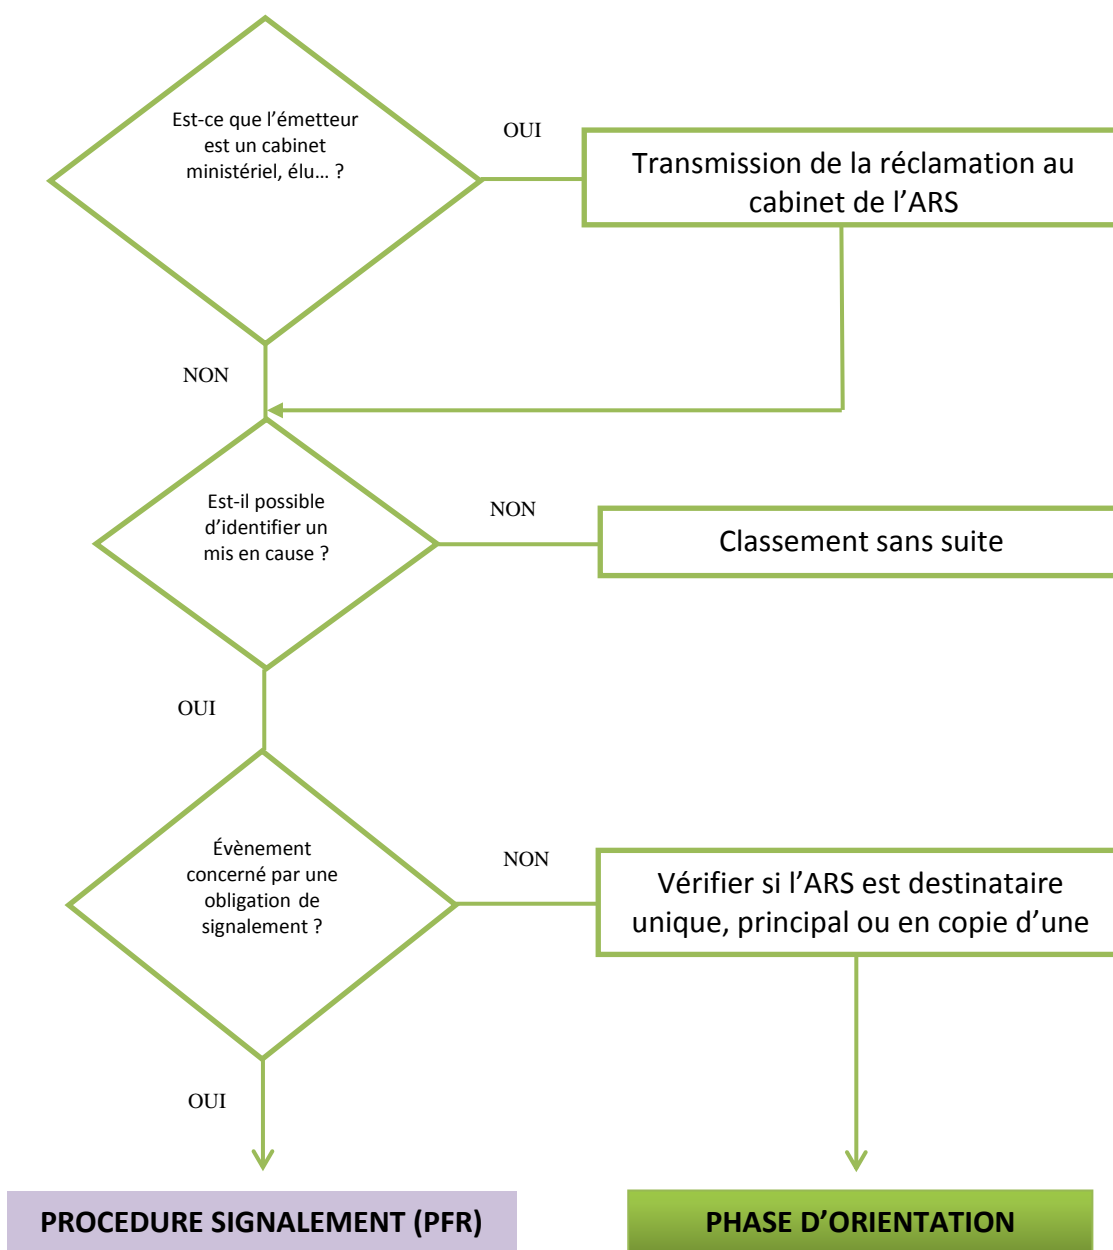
Est-ce que l'émetteur est un cabinet ministériel, élu… ?

OUI

Transmission de la réclamation au cabinet de l'ARS

NON

Est-il possible d'identifier un mis en cause ?

NON

Classement sans suite

OUI

Évènement concerné par une obligation de signalement ?

NON

Vérifier si l'ARS est destinataire unique, principal ou en copie d'une

OUI

PROCEDURE SIGNALEMENT (PFR)

PHASE D'ORIENTATION